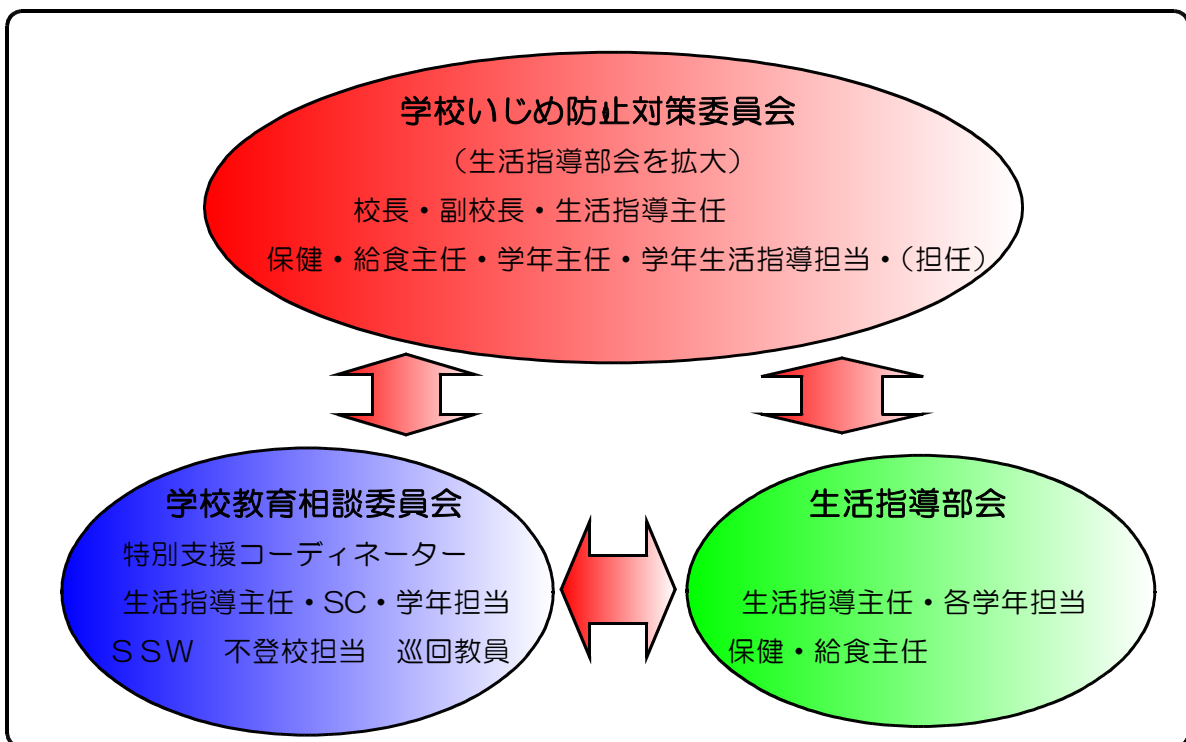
学校いじめ防止対策委員会

（生活指導部会を拡大）

校長・副校長・生活指導主任

保健・給食主任・学年主任・学年生活指導担当・（担任）

学校教育相談委員会

特別支援コーディネーター

生活指導主任・SC・学年担当

ＳＳＷ　不登校担当　巡回教員

生活指導部会

生活指導主任・各学年担当

保健・給食主任